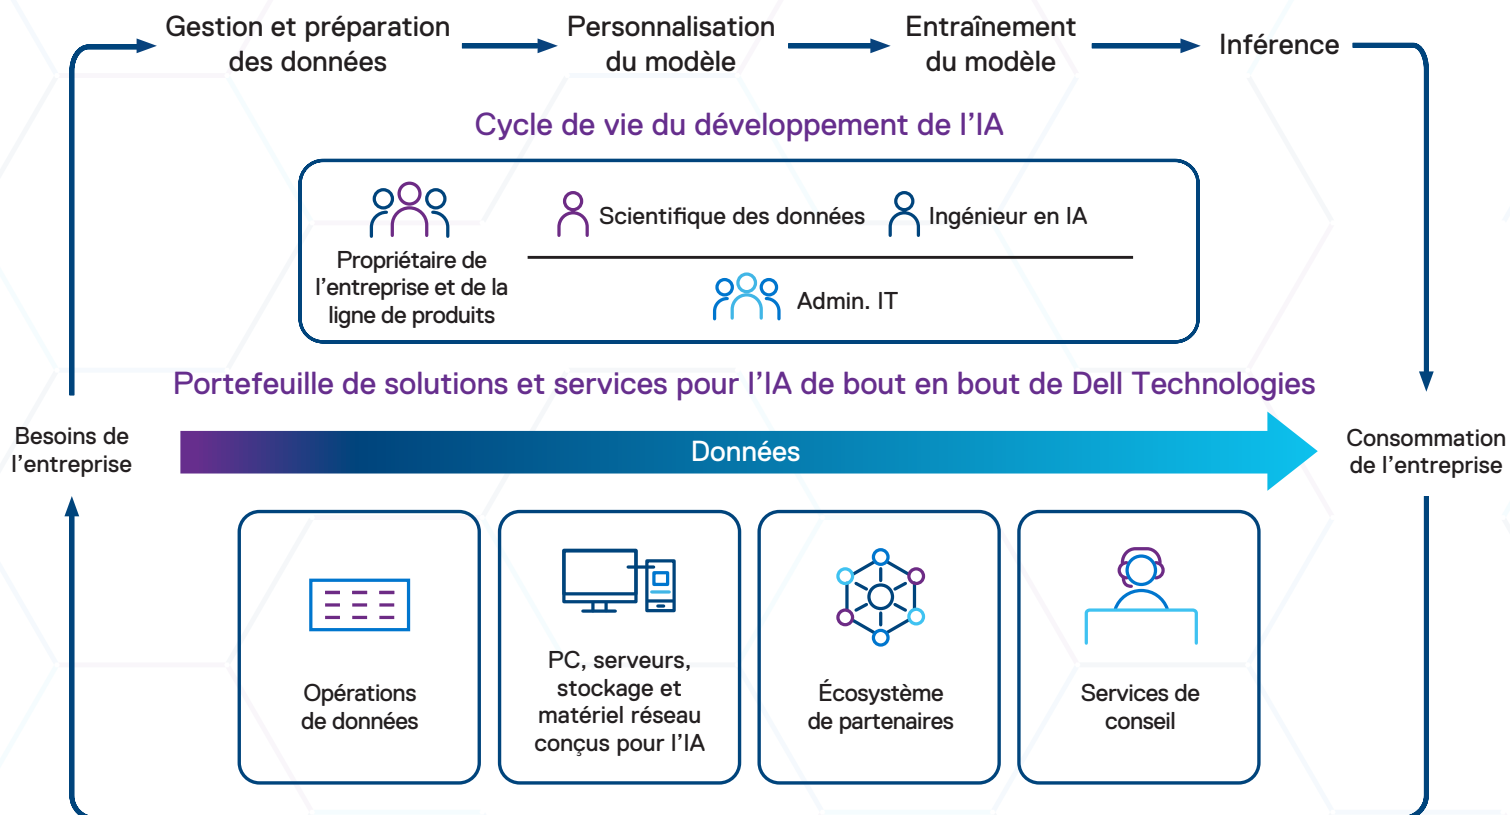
Gestion et préparation des données

Personnalisation du modèle

Entraînement du modèle

Inférence

Cycle de vie du développement de l’IA

Propriétaire de l’entreprise et de la ligne de produits

Scientifique des données

Ingénieur en IA

Admin. IT

Portefeuille de solutions et services pour l’IA de bout en bout de Dell Technologies

Besoins de l’entreprise

Données

Consommation de l’entreprise

Opérations de données

PC, serveurs, stockage et matériel réseau conçus pour l’IA

Écosystème de partenaires

Services de conseil